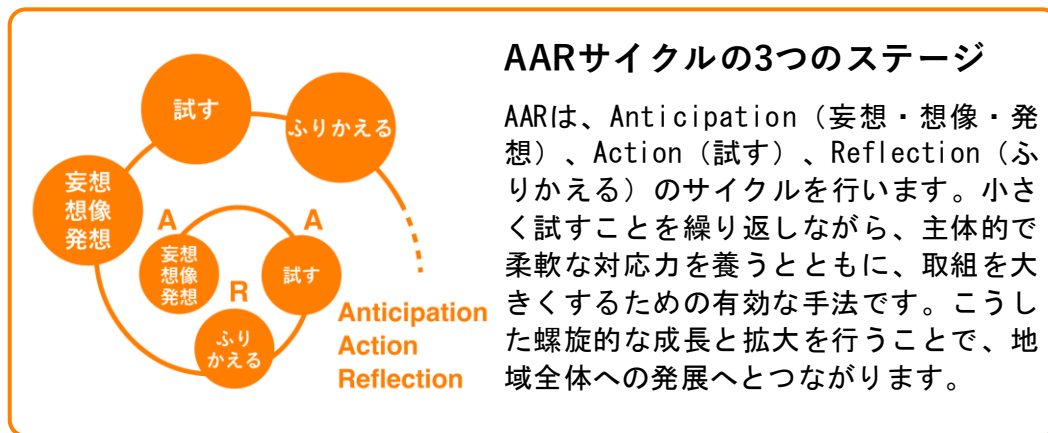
試す

ふりかえる

妄想
想像
発想

A

A

妄想
想像
発想

R

試す

ふり
かえる

Anticipation
Action
Reflection

AARサイクルの3つのステージ

AARは、Anticipation（妄想・想像・発想）、Action（試す）、Reflection（ふりかえる）のサイクルを行います。小さく試すことを繰り返しながら、主体的で柔軟な対応力を養うとともに、取組を大きくするための有効な手法です。こうした螺旋的な成長と拡大を行うことで、地域全体への発展へとつながります。